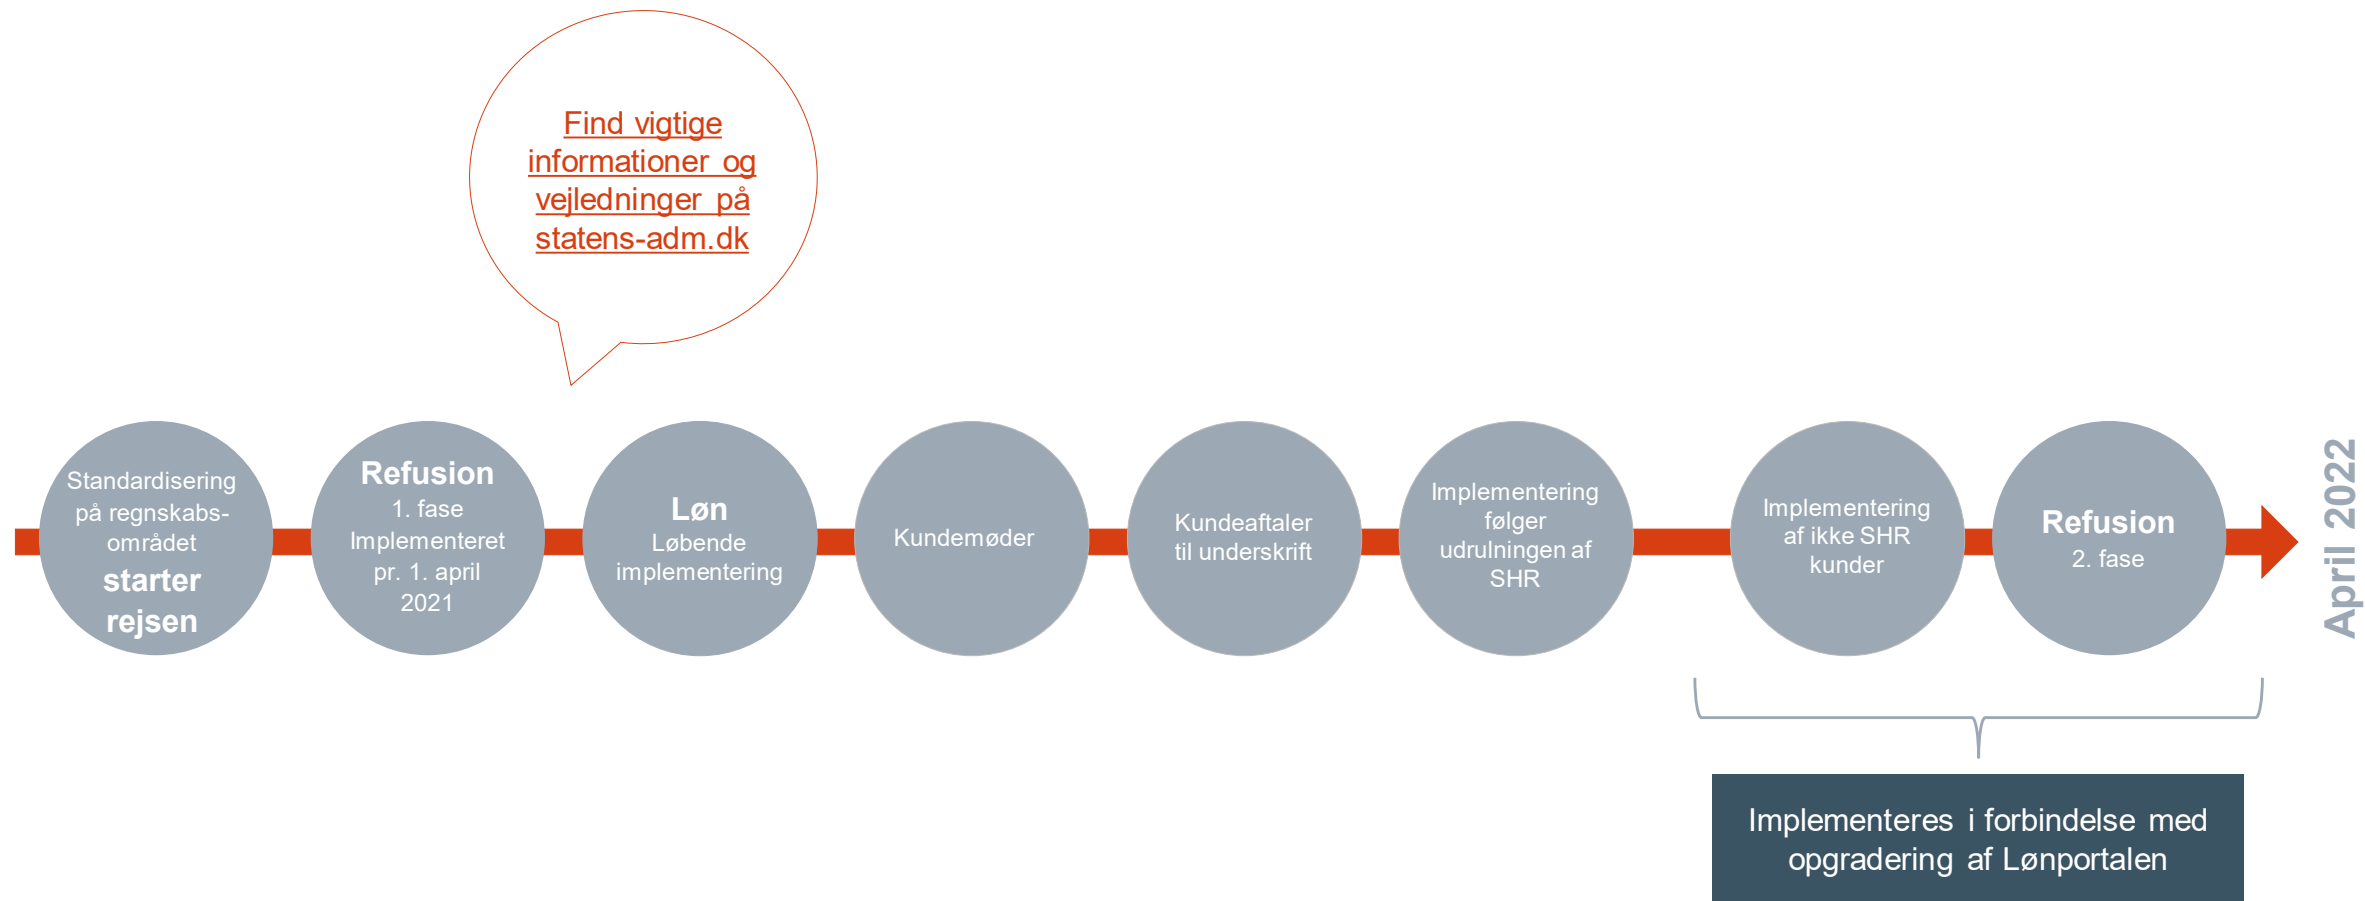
Find vigtige informationer og vejledninger på statens-adm.dk

Standardisering på regnskabsområdet starter rejsen

Refusion
1. fase
Implementeret pr. 1. april 2021

Løn
Løbende implementering

Kundemøder

Kundeaftaler til underskrift

Implementering følger udrulningen af SHR

Implementering af ikke SHR kunder

Refusion
2. fase

April 2022

Implementeres i forbindelse med opgradering af Lønportalen